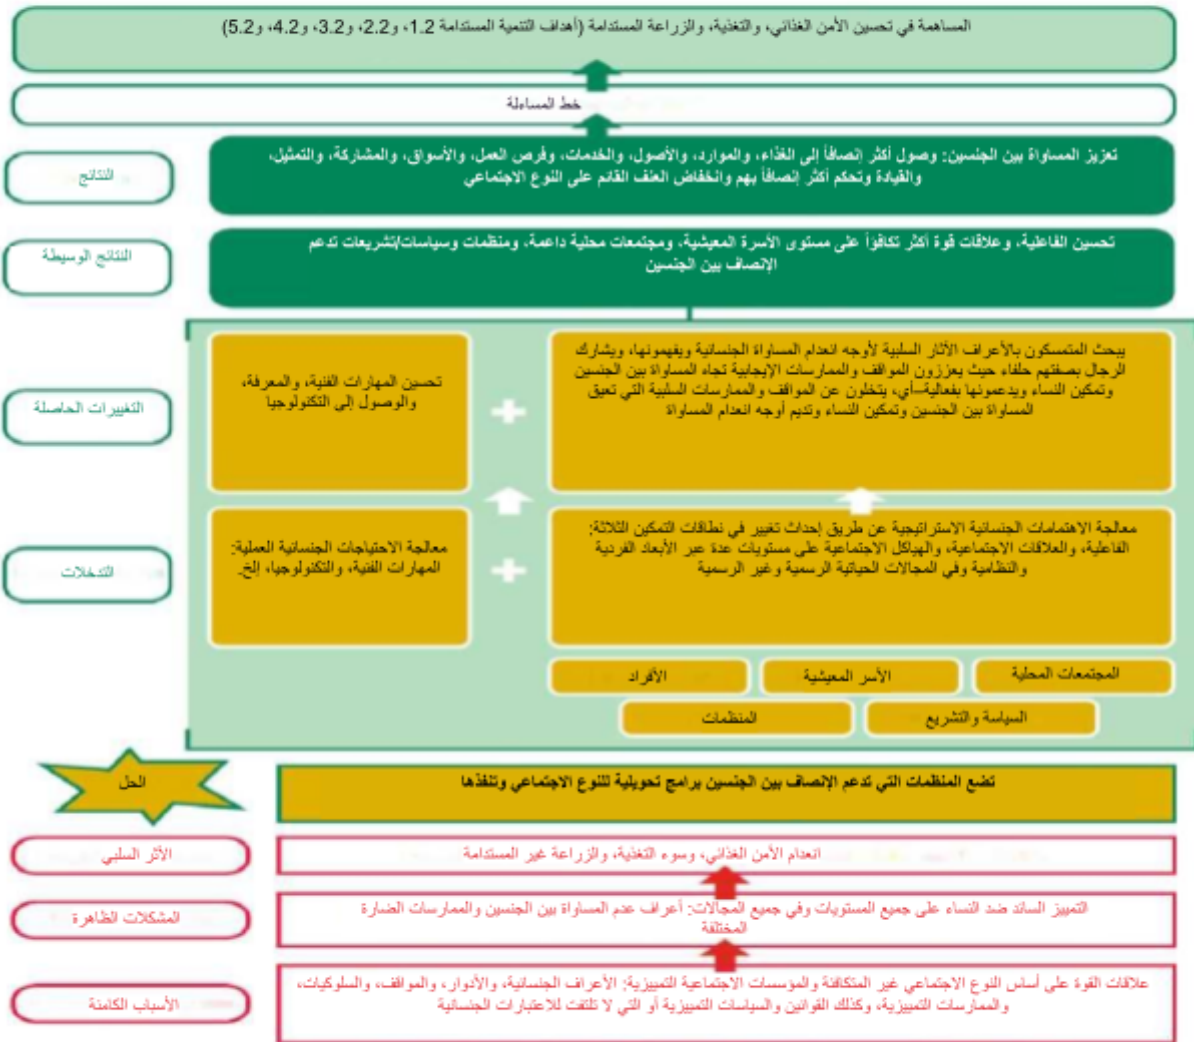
المساهمة في تحسين الأمن الغذائي، والتغذية، والزراعة المستدامة (أهداف التنمية المستدامة 1.2، و2.2، و3.2، و4.2، و5.2)

خط المساءلة

النتائج

تعزيز المساواة بين الجنسين: وصول أكثر إنصافاً إلى الغذاء، والموارد، والأصول، والخدمات، وفرص العمل، والأسواق، والمشاركة، والتمثيل، والقيادة وتحكم أكثر إنصافاً بهم وانخفاض العنف القائم على النوع الاجتماعي

النتائج الوسيطة

تحسين الفاعلية، وعلاقات قوة أكثر تكافؤاً على مستوى الأسرة المعيشية، ومجتمعات محلية داعمة، ومنظمات وسياسات/تشريعات تدعم الإنصاف بين الجنسين

التغييرات الحاصلة

يبحث المتمسكون بالأعراف الآثار السلبية لأوجه انعدام المساواة الجنسانية ويفهمونها، ويشارك الرجال بصفتهم حلفاء حيث يعززون المواقف والممارسات الإيجابية تجاه المساواة بين الجنسين وتمكين النساء ويدعمونها بفعالية—أي، يتخلون عن المواقف والممارسات السلبية التي تعيق المساواة بين الجنسين وتمكين النساء وتديم أوجه انعدام المساواة

تحسين المهارات الفنية، والمعرفة، والوصول إلى التكنولوجيا

التدخلات

معالجة الاهتمامات الجنسانية الاستراتيجية عن طريق إحداث تغيير في نطاقات التمكين الثلاثة: الفاعلية، والعلاقات الاجتماعية، والهياكل الاجتماعية على مستويات عدة عبر الأبعاد الفردية والنظامية وفي المجالات الحياتية الرسمية وغير الرسمية

معالجة الاحتياجات الجنسانية العملية: المهارات الفنية، والتكنولوجيا، إلخ.

المجتمعات المحلية

الأسر المعيشية

الأفراد

السياسة والتشريع

المنظمات

الحل

تضع المنظمات التي تدعم الإنصاف بين الجنسين برامج تحويلية للنوع الاجتماعي وتنفذها

الأثر السلبي

انعدام الأمن الغذائي، وسوء التغذية، والزراعة غير المستدامة

المشكلات الظاهرة

التمييز السائد ضد النساء على جميع المستويات وفي جميع المجالات: أعراف عدم المساواة بين الجنسين والممارسات الضارة المختلفة

الأسباب الكامنة

علاقات القوة على أساس النوع الاجتماعي غير المتكافئة والمؤسسات الاجتماعية التمييزية: الأعراف الجنسانية، والأدوار، والمواقف، والسلوكيات، والممارسات التمييزية، وكذلك القوانين والسياسات التمييزية أو التي لا تلتفت للاعتبارات الجنسانية